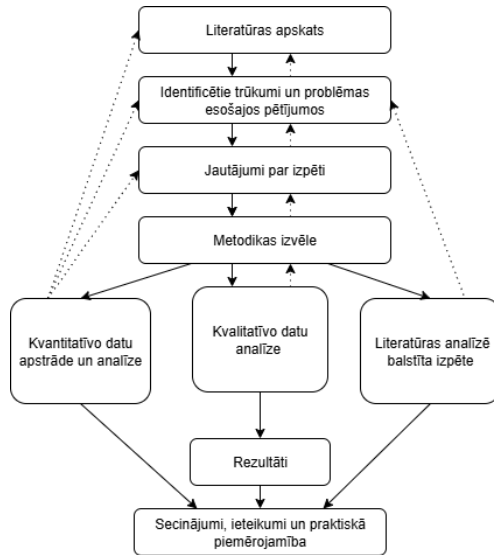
Literatūras apskats

Identificētie trūkumi un problēmas esošajos pētījumos

Jautājumi par izpēti

Metodikas izvēle

Kvantitatīvo datu apstrāde un analīze

Kvalitatīvo datu analīze

Literatūras analīzē balstīta izpēte

Rezultāti

Secinājumi, ieteikumi un praktiskā piemērojamība